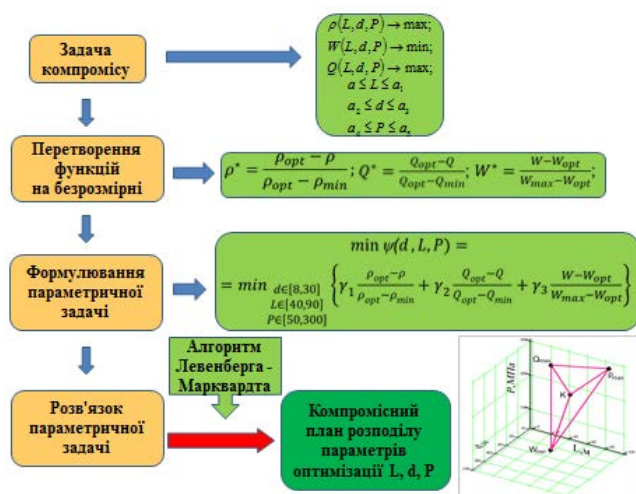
Задача компромісу

$\rho(L,d,P) \to \max;$
$W(L,d,P) \to \min;$
$Q(L,d,P) \to \max;$
$a_1 \le L \le a_2$
$a_3 \le d \le a_4$
$a_5 \le P \le a_6$

Перетворення функцій на безрозмірні

$\rho^* = \frac{\rho_{opt} - \rho}{\rho_{opt} - \rho_{min}};\ Q^* = \frac{Q_{opt} - Q}{Q_{opt} - Q_{min}};\ W^* = \frac{W - W_{opt}}{W_{max} - W_{opt}};$

Формулювання параметричної задачі

$\min \psi(d, L, P) =$
$= \min_{\substack{d \in [8,30] \\ L \in [40,90] \\ P \in [50,300]}} \left\{ \gamma_1 \frac{\rho_{opt} - \rho}{\rho_{opt} - \rho_{min}} + \gamma_2 \frac{Q_{opt} - Q}{Q_{opt} - Q_{min}} + \gamma_3 \frac{W - W_{opt}}{W_{max} - W_{opt}} \right\}$

Алгоритм Левенберга - Марквардта

Розв'язок параметричної задачі

Компромісний план розподілу параметрів оптимізації L, d, P

$Q_{max}$
P, МПа
$\rho_{max}$
K
$W_{min}$
L, м